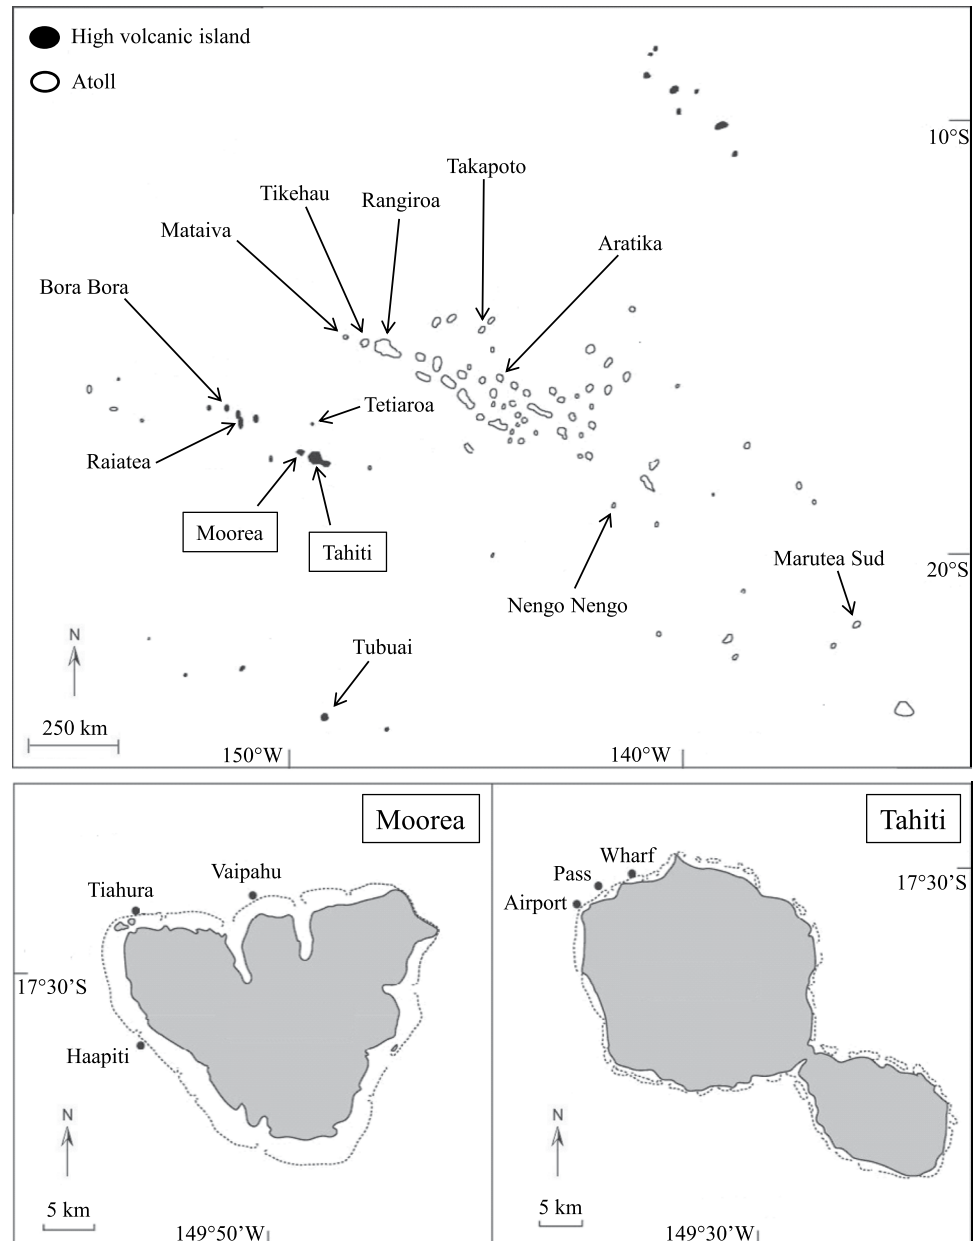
High volcanic island

Atoll

10°S

Takapoto

Tikehau

Rangiroa

Mataiva

Aratika

Bora Bora

Tetiaroa

Raiatea

Moorea

Tahiti

Nengo Nengo

Marutea Sud

20°S

N

Tubuai

250 km

150°W

140°W

Moorea

Vaipahu

Tiahura

17°30'S

Haapiti

N

5 km

149°50'W

Tahiti

Wharf

Pass

Airport

17°30'S

N

5 km

149°30'W